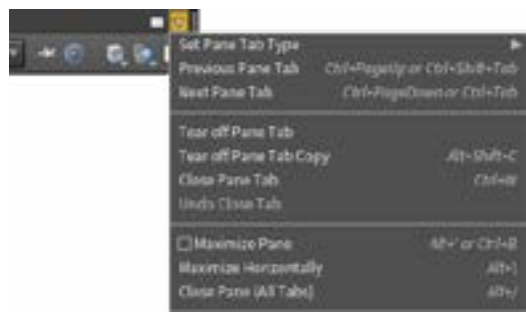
Set Pane Tab Type
Previous Pane Tab Ctrl+PageUp or Ctrl+Shift+Tab
Next Pane Tab Ctrl+PageDown or Ctrl+Tab

Tear off Pane Tab
Tear off Pane Tab Copy Alt+Shift+C
Close Pane Tab Ctrl+W
Undo Close Tab

Maximize Pane Alt+' or Ctrl+R
Maximize Horizontally Alt+\
Close Pane (All Tabs) Alt+/